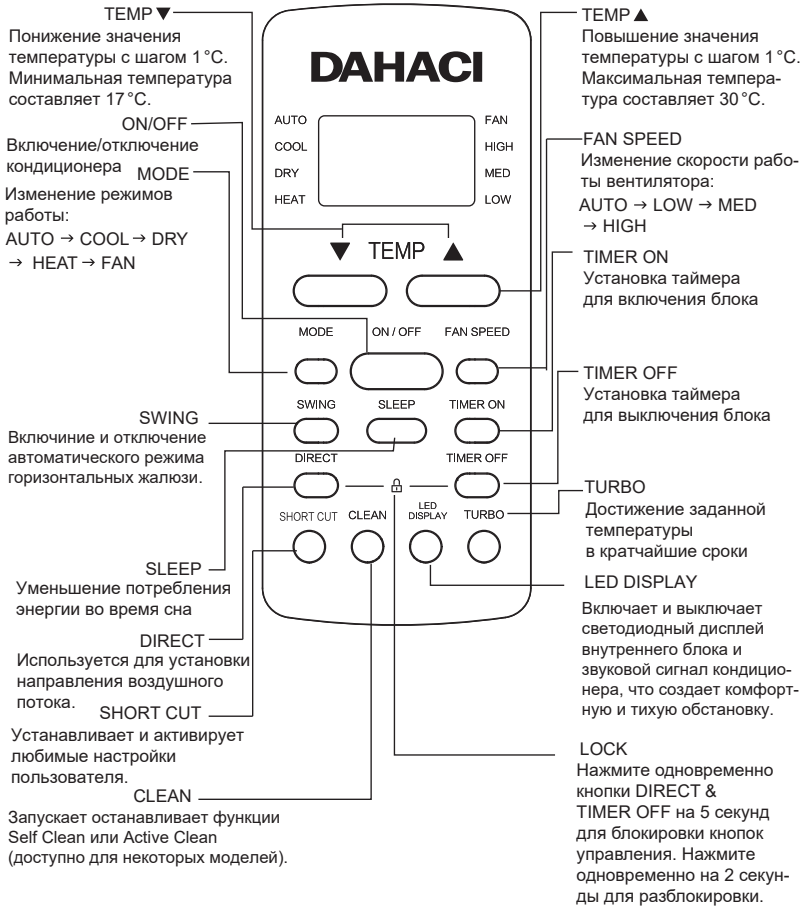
TEMP ▼
Понижение значения температуры с шагом 1 °C. Минимальная температура составляет 17 °C.

ON/OFF
Включение/отключение кондиционера

MODE
Изменение режимов работы:
AUTO → COOL → DRY → HEAT → FAN

DAHACI

AUTO
COOL
DRY
HEAT

FAN
HIGH
MED
LOW

▼ TEMP ▲

MODE ON / OFF FAN SPEED
SWING SLEEP TIMER ON
DIRECT TIMER OFF
SHORT CUT CLEAN LED DISPLAY TURBO

TEMP ▲
Повышение значения температуры с шагом 1 °C. Максимальная температура составляет 30 °C.

FAN SPEED
Изменение скорости работы вентилятора:
AUTO → LOW → MED → HIGH

TIMER ON
Установка таймера для включения блока

TIMER OFF
Установка таймера для выключения блока

SWING
Включиние и отключение автоматического режима горизонтальных жалюзи.

TURBO
Достижение заданной температуры в кратчайшие сроки

SLEEP
Уменьшение потребления энергии во время сна

LED DISPLAY
Включает и выключает светодиодный дисплей внутреннего блока и звуковой сигнал кондиционера, что создает комфортную и тихую обстановку.

DIRECT
Используется для установки направления воздушного потока.

SHORT CUT
Устанавливает и активирует любимые настройки пользователя.

LOCK
Нажмите одновременно кнопки DIRECT & TIMER OFF на 5 секунд для блокировки кнопок управления. Нажмите одновременно на 2 секунды для разблокировки.

CLEAN
Запускает останавливает функции Self Clean или Active Clean (доступно для некоторых моделей).